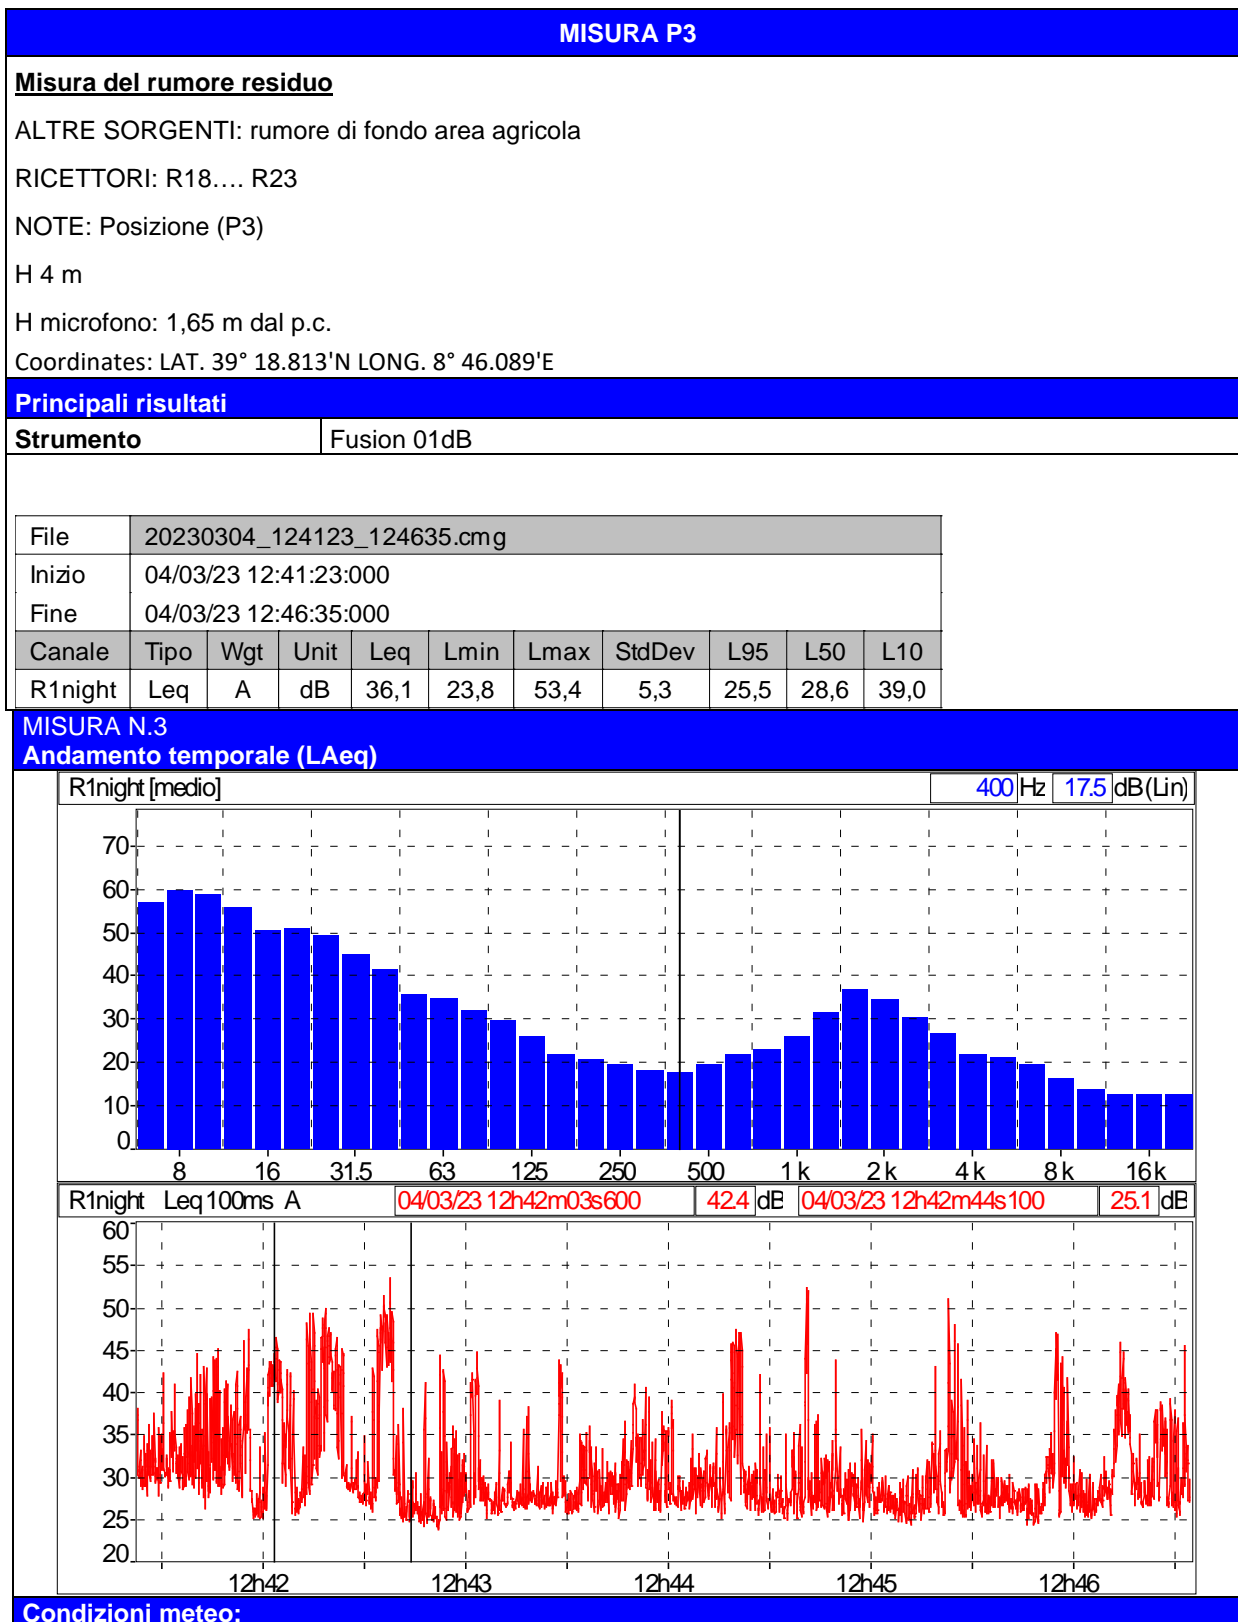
MISURA P3

Misura del rumore residuo

ALTRE SORGENTI: rumore di fondo area agricola

RICETTORI: R18…. R23

NOTE: Posizione (P3)

H 4 m

H microfono: 1,65 m dal p.c.

Coordinates: LAT. 39° 18.813'N LONG. 8° 46.089'E

Principali risultati

| Strumento | Fusion 01dB |
|---|---|

| File | 20230304_124123_124635.cmg | | | | | | | | | |
|---|---|---|---|---|---|---|---|---|---|---|
| Inizio | 04/03/23 12:41:23:000 | | | | | | | | | |
| Fine | 04/03/23 12:46:35:000 | | | | | | | | | |
| Canale | Tipo | Wgt | Unit | Leq | Lmin | Lmax | StdDev | L95 | L50 | L10 |
| R1night | Leq | A | dB | 36,1 | 23,8 | 53,4 | 5,3 | 25,5 | 28,6 | 39,0 |

MISURA N.3
Andamento temporale (LAeq)

R1night [medio] 400 Hz 17.5 dB(Lin)

70 60 50 40 30 20 10 0

8 16 31.5 63 125 250 500 1 k 2 k 4 k 8 k 16 k

R1night Leq 100ms A 04/03/23 12h42m03s600 42.4 dB 04/03/23 12h42m44s100 25.1 dB

60 55 50 45 40 35 30 25 20

12h42 12h43 12h44 12h45 12h46

Condizioni meteo: